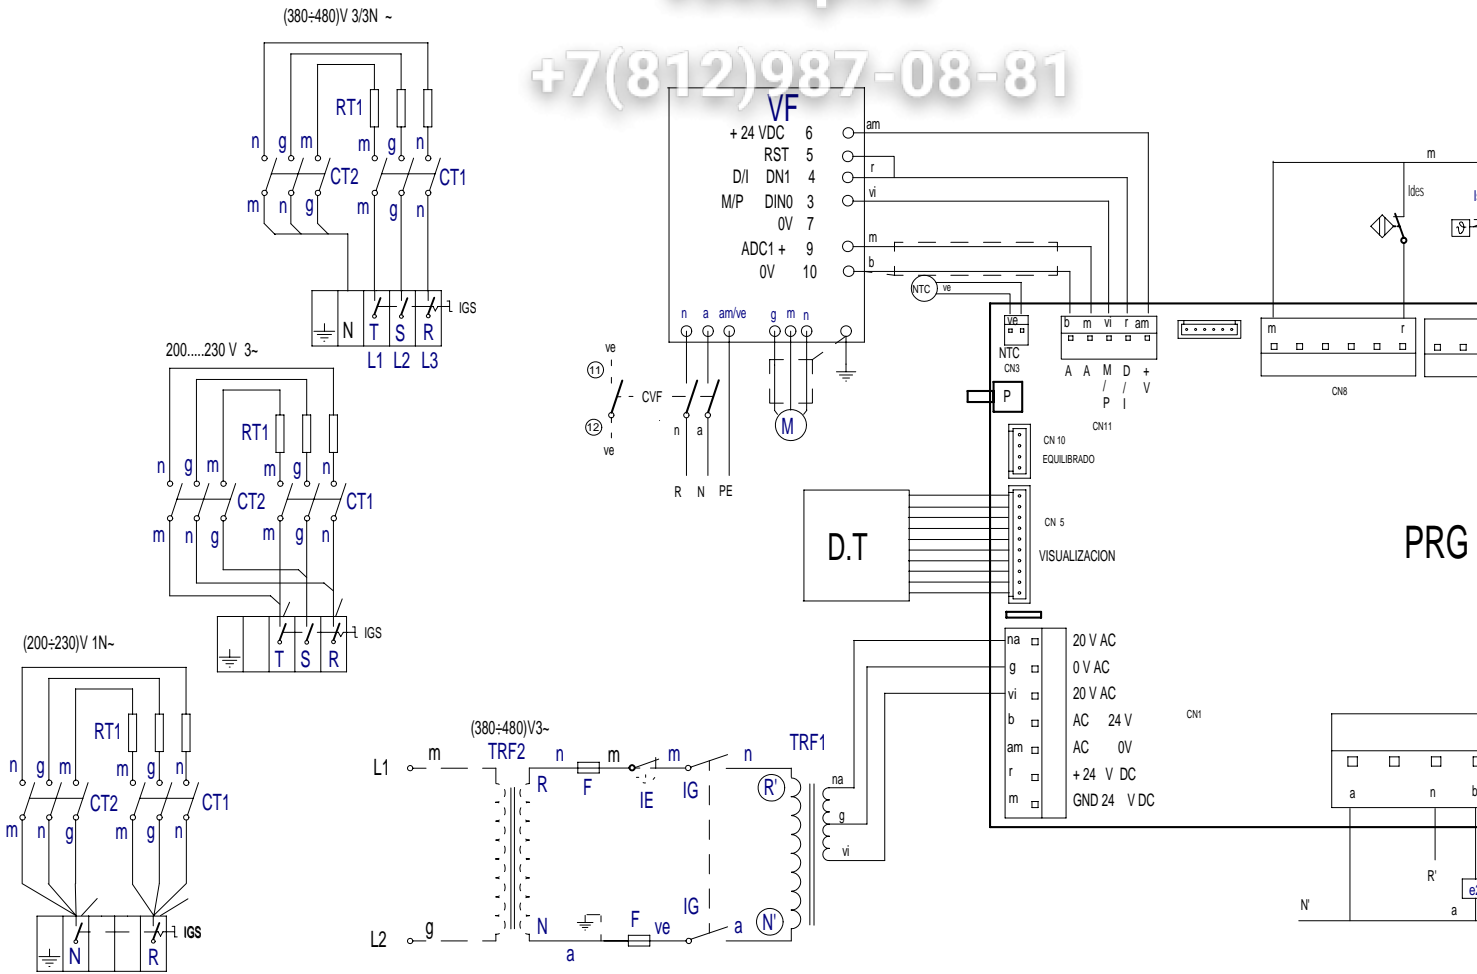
(380÷480)V 3/3N ~

+7(812)987-08-81

RT1
n g m
m g n
CT2
CT1
m n g
m g n
N T S R
IGS
L1 L2 L3

200.....230 V 3~
RT1
n g m
m g n
CT2
CT1
m n g
m g n
T S R
IGS

(200÷230)V 1N~
RT1
n g m
m g n
CT2
CT1
m n g
m g n
N R
IGS

VF
+ 24 VDC 6
RST 5
D/I DN1 4
M/P DIN0 3
0V 7
ADC1 + 9
0V 10
am
r
vi
m
b
NTC ve
n a am/ve g m n
ve
11
CVF
n a
12
ve
R N PE
M

m
Ides

ve
NTC
CN3
b m vi r am
A A M D +
/ / V
P I
CN11
m r
CN8
P
CN 10
EQUILIBRADO
D.T
CN 5
VISUALIZACION
PRG

na 20 V AC
g 0 V AC
vi 20 V AC
b AC 24 V
am AC 0V
r + 24 V DC
m GND 24 V DC
CN1

(380÷480)V3~
L1 m
TRF2
n m m n
TRF1
R F
IE IG
R'
na
g
vi
L2 g
N F ve IG a N'
a

a n b
R'
N'
a